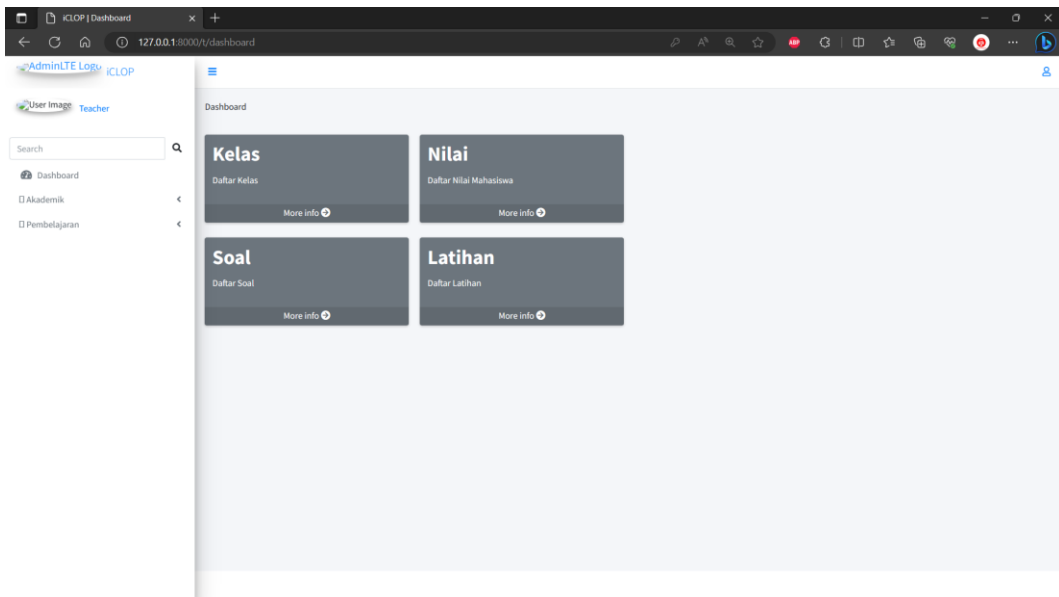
iCLOP | Dashboard

127.0.0.1:8000/t/dashboard

AdminLTE Logo iCLOP

User Image Teacher

Search

Dashboard

Akademik

Pembelajaran

Dashboard

Kelas

Daftar Kelas

More info

Nilai

Daftar Nilai Mahasiswa

More info

Soal

Daftar Soal

More info

Latihan

Daftar Latihan

More info